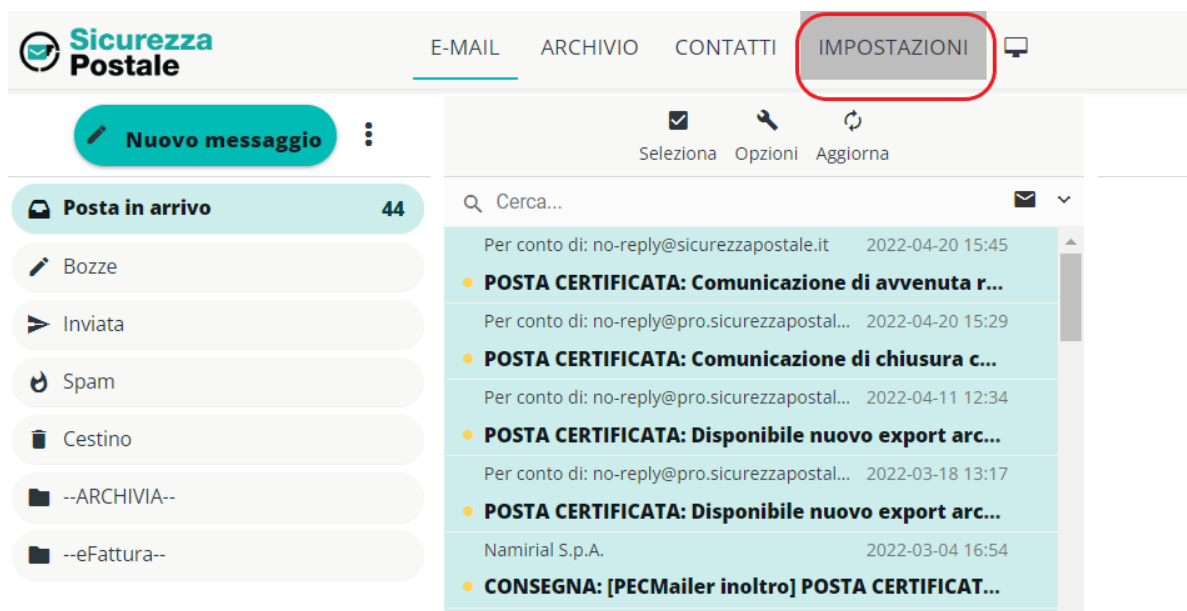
Sicurezza Postale

E-MAIL ARCHIVIO CONTATTI IMPOSTAZIONI

Nuovo messaggio

Seleziona Opzioni Aggiorna

Posta in arrivo 44
Bozze
Inviata
Spam
Cestino
--ARCHIVIA--
--eFattura--

Cerca...

Per conto di: no-reply@sicurezzapostale.it 2022-04-20 15:45
POSTA CERTIFICATA: Comunicazione di avvenuta r...

Per conto di: no-reply@pro.sicurezzapostal... 2022-04-20 15:29
POSTA CERTIFICATA: Comunicazione di chiusura c...

Per conto di: no-reply@pro.sicurezzapostal... 2022-04-11 12:34
POSTA CERTIFICATA: Disponibile nuovo export arc...

Per conto di: no-reply@pro.sicurezzapostal... 2022-03-18 13:17
POSTA CERTIFICATA: Disponibile nuovo export arc...

Namirial S.p.A. 2022-03-04 16:54
CONSEGNA: [PECMailer inoltro] POSTA CERTIFICAT...